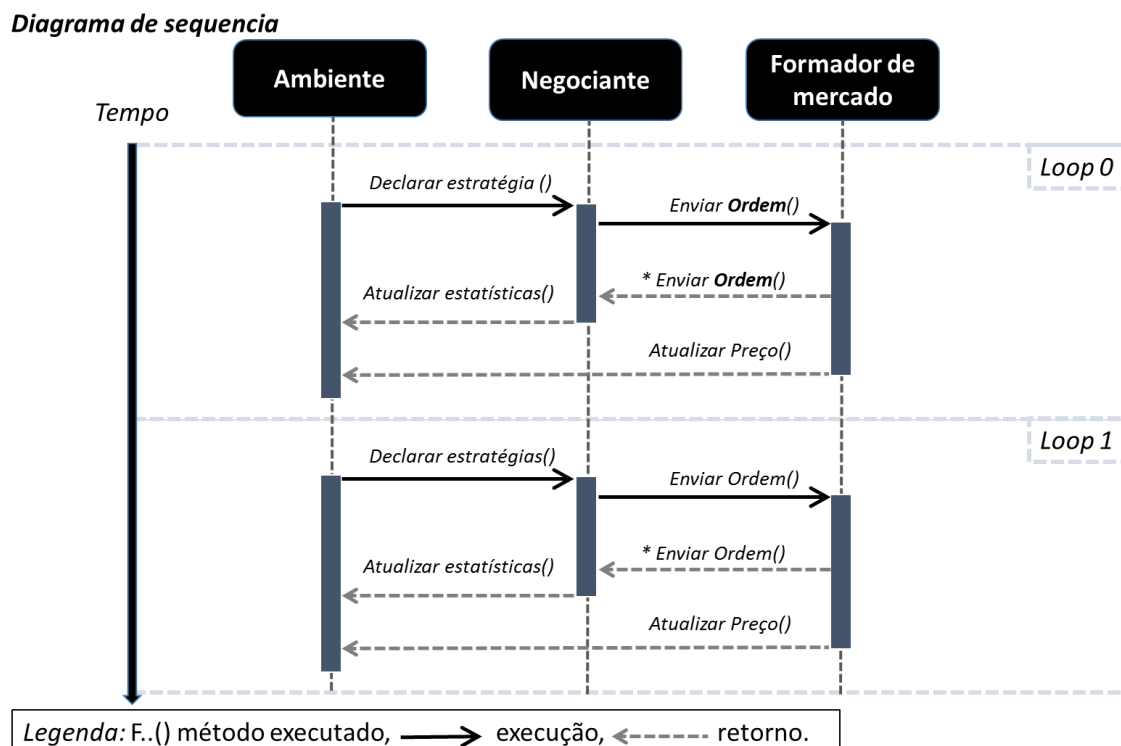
Diagrama de sequencia

Ambiente

Negociante

Formador de mercado

Tempo

Loop 0

Declarar estratégia ()

Enviar Ordem()

* Enviar Ordem()

Atualizar estatísticas()

Atualizar Preço()

Loop 1

Declarar estratégias()

Enviar Ordem()

* Enviar Ordem()

Atualizar estatísticas()

Atualizar Preço()

Legenda: F..() método executado, execução, retorno.